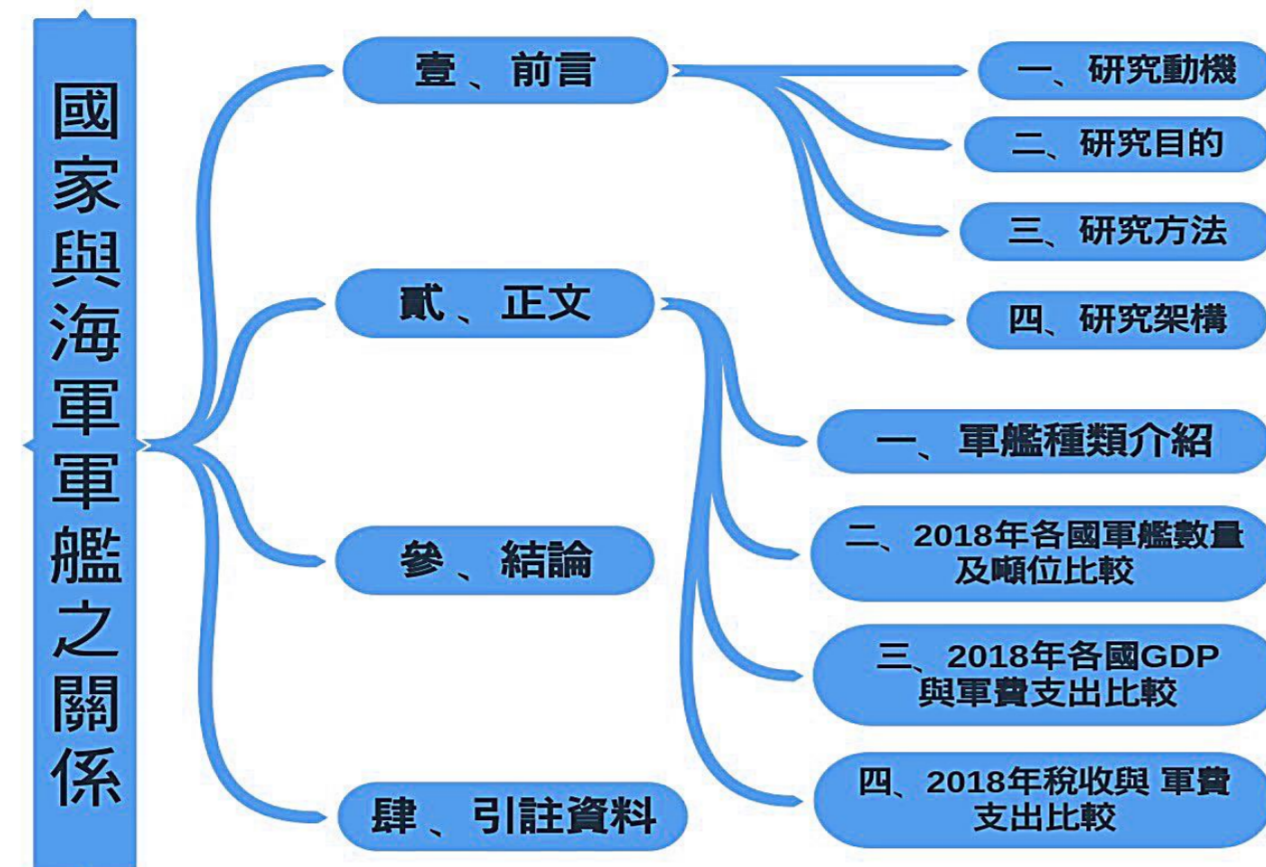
國家與海軍軍艦之關係

壹、前言

一、研究動機

二、研究目的

三、研究方法

四、研究架構

貳、正文

一、軍艦種類介紹

二、2018年各國軍艦數量及噸位比較

三、2018年各國GDP與軍費支出比較

四、2018年稅收與 軍費支出比較

參、結論

肆、引註資料